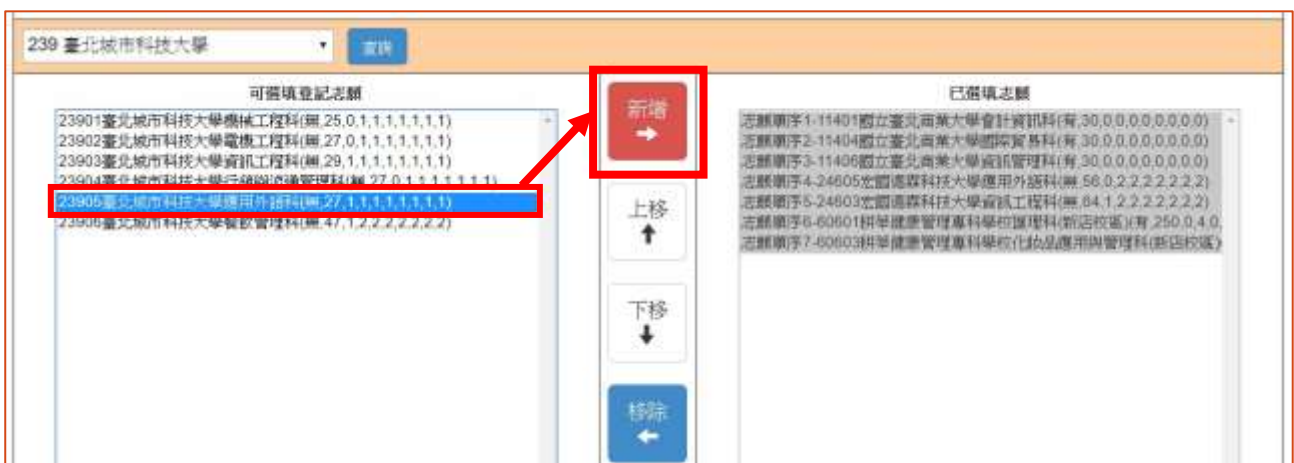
239 臺北城市科技大學

查詢

可選填登記志願

23901臺北城市科技大學機械工程科(無,25,0,1,1,1,1,1,1,1,1)
23902臺北城市科技大學電機工程科(無,27,0,1,1,1,1,1,1,1,1)
23903臺北城市科技大學資訊工程科(無,29,1,1,1,1,1,1,1,1,1)
23904臺北城市科技大學行銷與流通管理科(無,27,0,1,1,1,1,1,1,1,1)
23905臺北城市科技大學應用外語科(無,27,1,1,1,1,1,1,1,1,1)
23906臺北城市科技大學餐飲管理科(無,47,1,2,2,2,2,2,2,2)

新增

上移

下移

移除

已選填志願

志願順序1-11401國立臺北商業大學會計資訊科(有,30,0,0,0,0,0,0,0,0,0)
志願順序2-11404國立臺北商業大學國際貿易科(有,30,0,0,0,0,0,0,0,0,0)
志願順序3-11406國立臺北商業大學資訊管理科(有,30,0,0,0,0,0,0,0,0,0)
志願順序4-24605宏國德霖科技大學應用外語科(無,56,0,2,2,2,2,2,2,2,2)
志願順序5-24603宏國德霖科技大學資訊工程科(無,84,1,2,2,2,2,2,2,2,2)
志願順序6-60601耕莘健康管理專科學校護理科(新店校區)(有,250,0,4,0,
志願順序7-60603耕莘健康管理專科學校化妝品應用與管理科(新店校區)